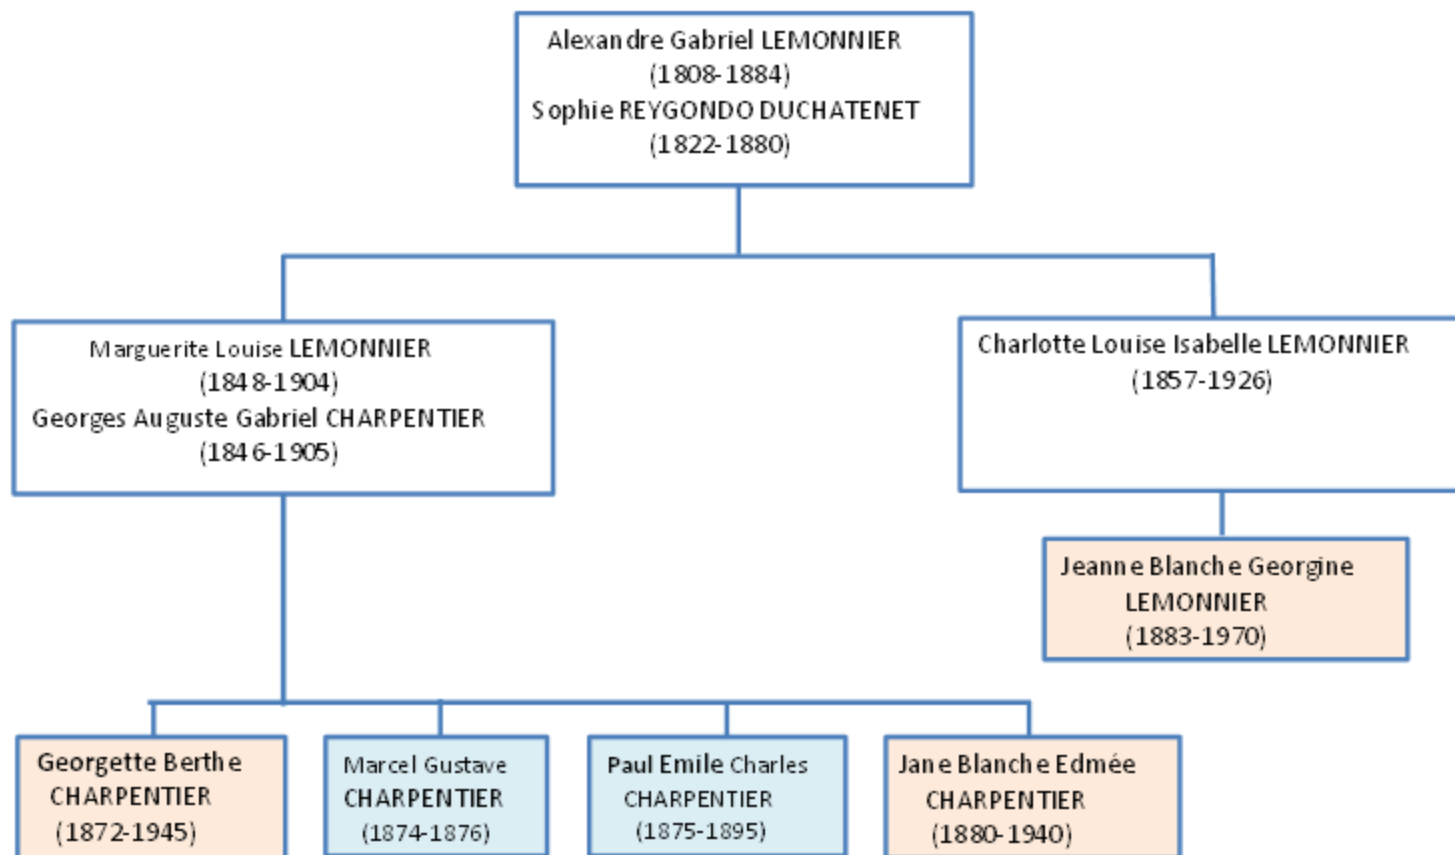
Alexandre Gabriel LEMONNIER
(1808-1884)
Sophie REYGONDO DUCHATENET
(1822-1880)

Marguerite Louise LEMONNIER
(1848-1904)
Georges Auguste Gabriel CHARPENTIER
(1846-1905)

Charlotte Louise Isabelle LEMONNIER
(1857-1926)

Jeanne Blanche Georgine LEMONNIER
(1883-1970)

Georgette Berthe CHARPENTIER
(1872-1945)

Marcel Gustave CHARPENTIER
(1874-1876)

Paul Emile Charles CHARPENTIER
(1875-1895)

Jane Blanche Edmée CHARPENTIER
(1880-1940)